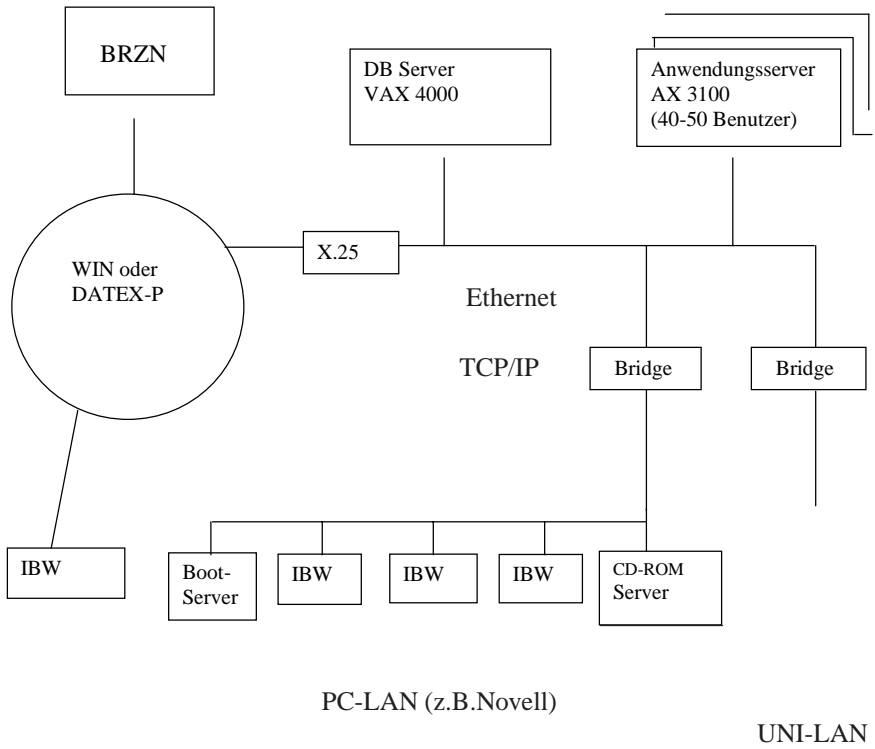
BRZN

DB Server
VAX 4000

Anwendungsserver
AX 3100
(40-50 Benutzer)

WIN oder
DATEX-P

X.25

Ethernet

TCP/IP

Bridge

Bridge

IBW

Boot-
Server

IBW

IBW

IBW

CD-ROM
Server

PC-LAN (z.B.Novell)

UNI-LAN